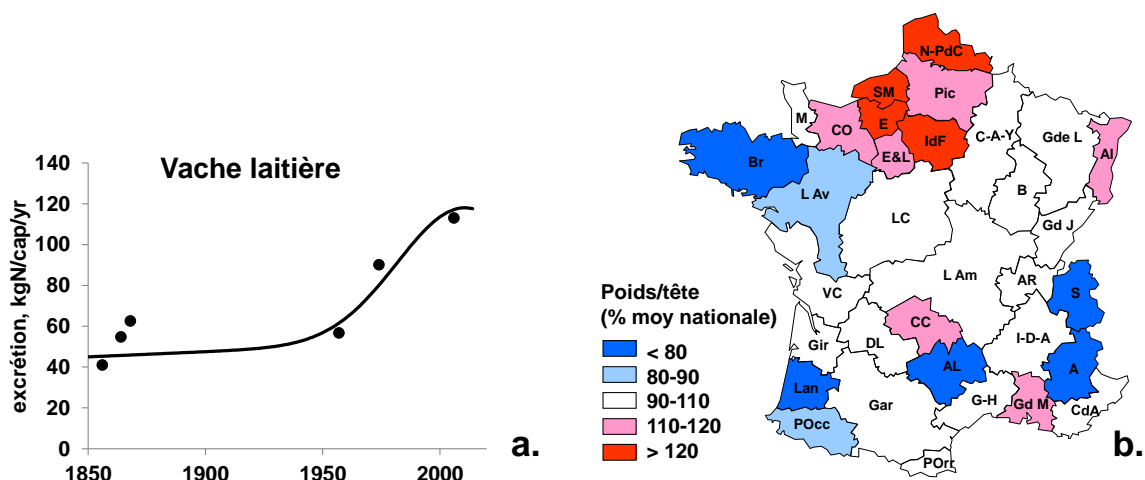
Vache laitière

excrétion, kgN/cap/yr

140
120
100
80
60
40
20
0

1850 1900 1950 2000

a.

Poids/tête
(% moy nationale)

< 80
80-90
90-110
110-120
> 120

N-PdC
SM
Pic
M
CO
E
IdF
C-A-Y
Gde L
Al
Br
E&L
B
L Av
LC
Gd J
L Am
AR
S
VC
CC
I-D-A
Gir
DL
AL
A
Lan
Gar
G-H
Gd M
CdA
POcc
POrr

b.